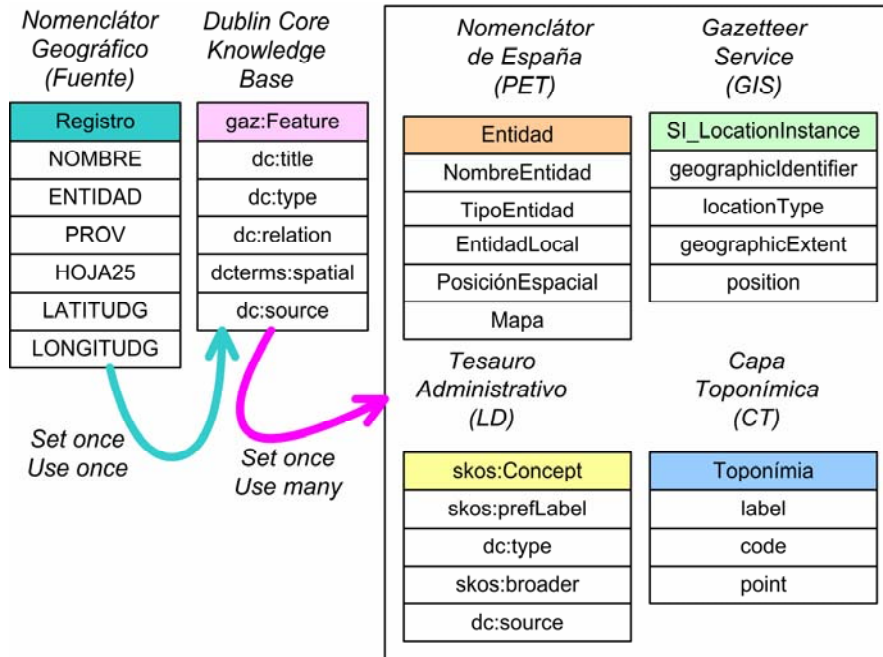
Nomenclátor Geográfico (Fuente)

| Registro |
|---|
| NOMBRE |
| ENTIDAD |
| PROV |
| HOJA25 |
| LATITUDG |
| LONGITUDG |

Dublin Core Knowledge Base

| gaz:Feature |
|---|
| dc:title |
| dc:type |
| dc:relation |
| dcterms:spatial |
| dc:source |

Set once Use once

Set once Use many

Nomenclátor de España (PET)

| Entidad |
|---|
| NombreEntidad |
| TipoEntidad |
| EntidadLocal |
| PosiciónEspacial |
| Mapa |

Gazetteer Service (GIS)

| SI_LocationInstance |
|---|
| geographicIdentifier |
| locationType |
| geographicExtent |
| position |

Tesauro Administrativo (LD)

| skos:Concept |
|---|
| skos:prefLabel |
| dc:type |
| skos:broader |
| dc:source |

Capa Toponímica (CT)

| Toponímia |
|---|
| label |
| code |
| point |